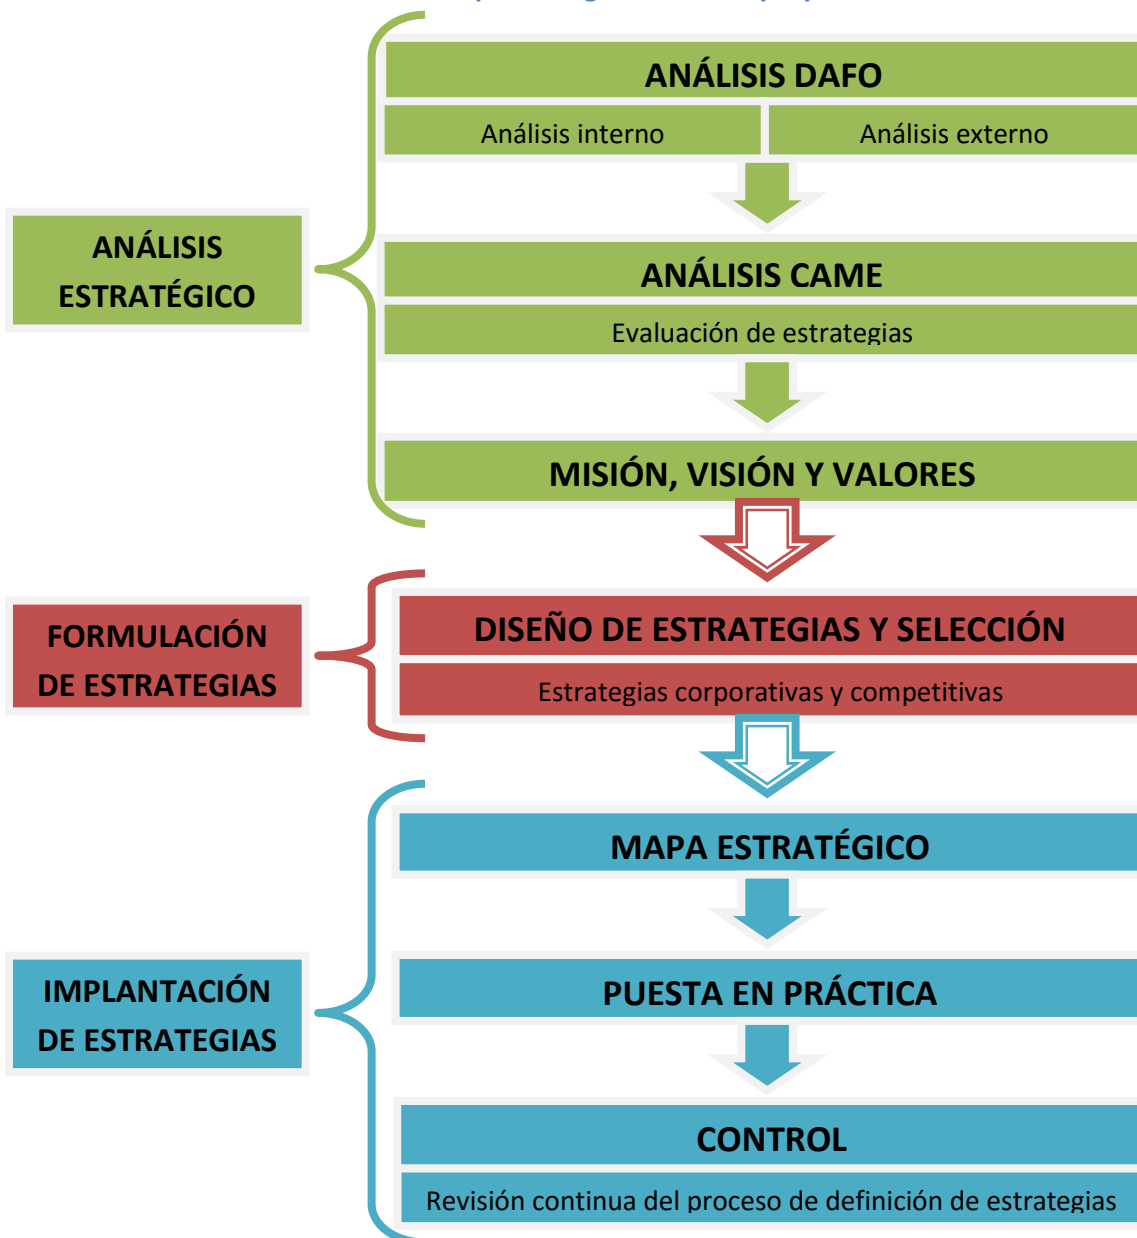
ANÁLISIS ESTRATÉGICO

ANÁLISIS DAFO

Análisis interno

Análisis externo

ANÁLISIS CAME

Evaluación de estrategias

MISIÓN, VISIÓN Y VALORES

FORMULACIÓN DE ESTRATEGIAS

DISEÑO DE ESTRATEGIAS Y SELECCIÓN

Estrategias corporativas y competitivas

IMPLANTACIÓN DE ESTRATEGIAS

MAPA ESTRATÉGICO

PUESTA EN PRÁCTICA

CONTROL

Revisión continua del proceso de definición de estrategias